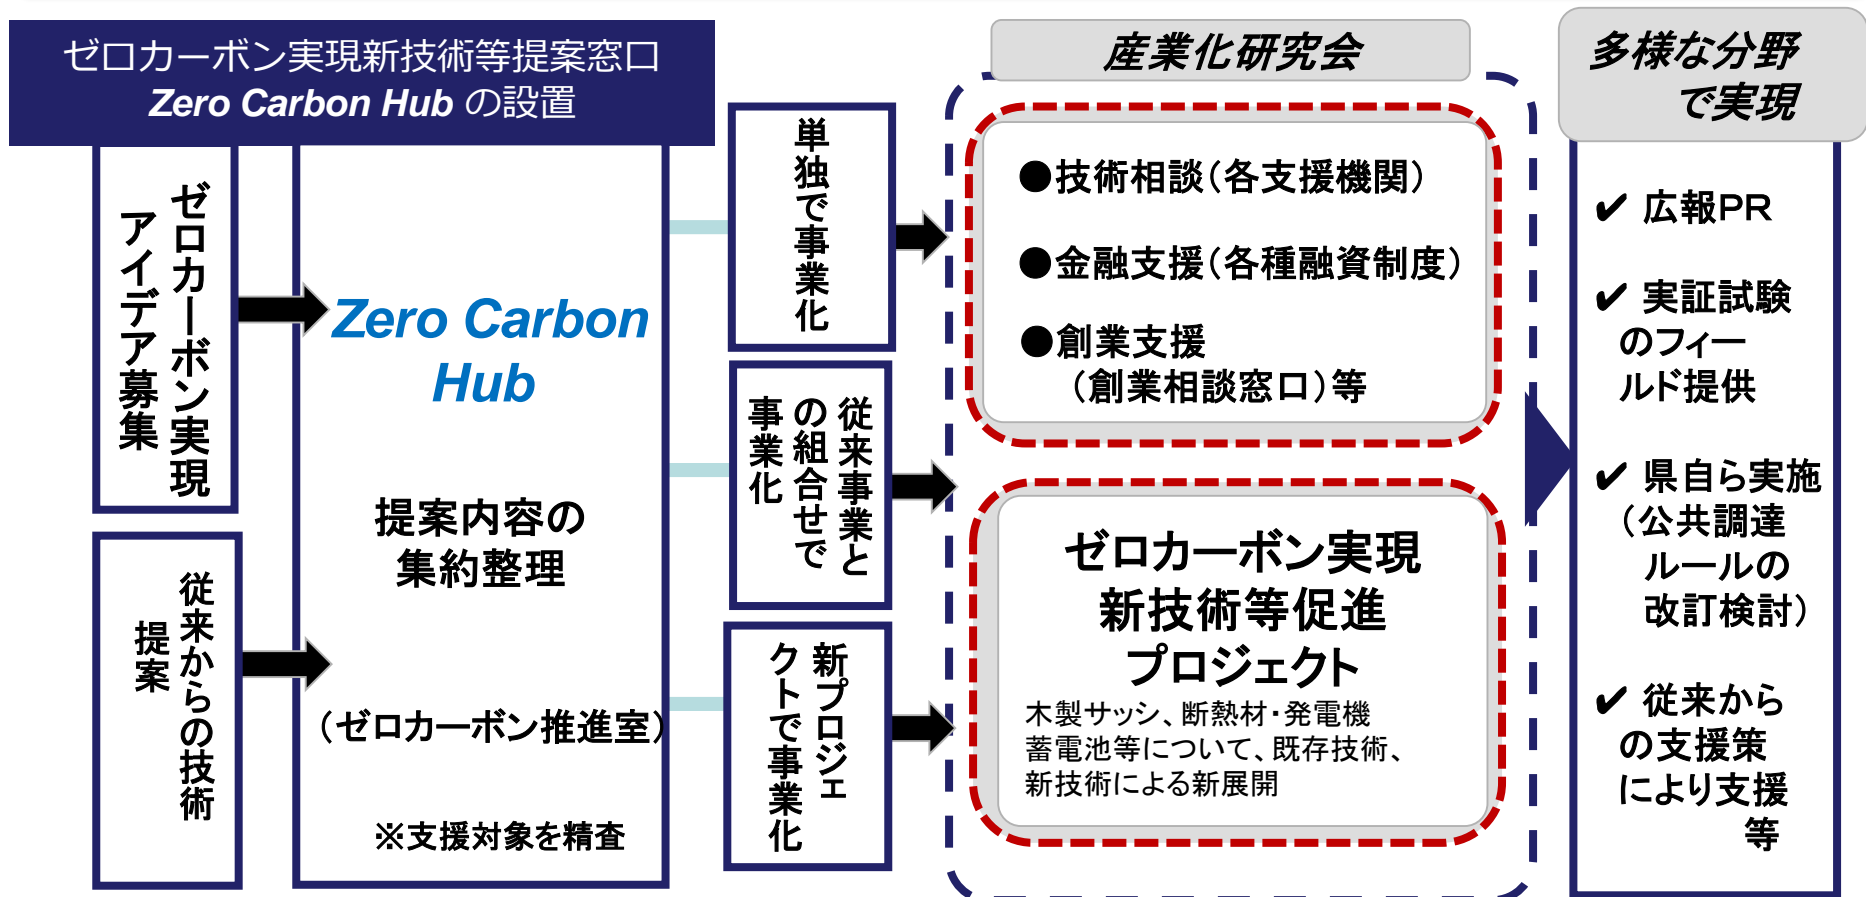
ゼロカーボン実現新技術等提案窓口
Zero Carbon Hub の設置

ゼロカーボン実現アイデア募集

従来からの技術提案

Zero Carbon Hub

提案内容の集約整理

（ゼロカーボン推進室）

※支援対象を精査

単独で事業化

従来事業との組合せで事業化

新プロジェクトで事業化

産業化研究会

●技術相談（各支援機関）

●金融支援（各種融資制度）

●創業支援
（創業相談窓口）等

ゼロカーボン実現
新技術等促進
プロジェクト
木製サッシ、断熱材・発電機
蓄電池等について、既存技術、
新技術による新展開

多様な分野
で実現

✔ 広報PR

✔ 実証試験のフィールド提供

✔ 県自ら実施（公共調達ルールの改訂検討）

✔ 従来からの支援策により支援等